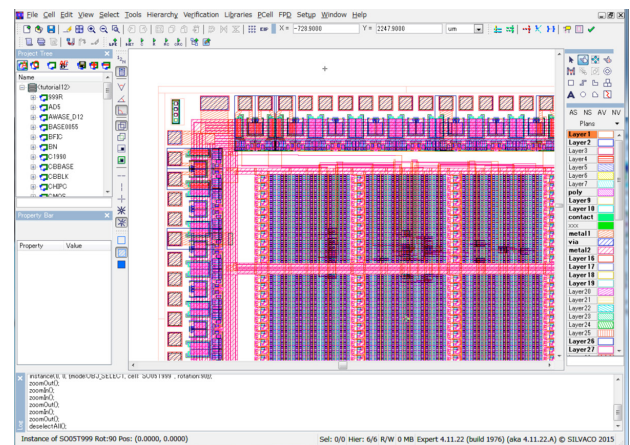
File Cell Edit View Select Tools Hierarchy Verification Libraries PCell FPD Setup Window Help

X = -728.9000 Y = 2247.9000 um

Project Tree
Name
<tutorial12>
999R
AD5
AWAGE_D12
BASE0055
BFIG
BN
C1990
CBBASE
CBBLK
CHIPC

Property Bar
Property Value

AS NS AV NV
Plans
Layer1
Layer2
Layer3
Layer4
Layer5
Layer6
Layer7
poly
Layer9
Layer10
contact
xxx
metal1
via
metal2
Layer16
Layer17
Layer18
Layer19
Layer20
Layer21
Layer22
Layer23
Layer24
Layer25
Layer26
Layer27

instance(0, 0, (modeOBJ_SELECT, cell: SO05T999 , rotation:90);
zoomOut();
zoomIn();
zoomIn();
zoomOut();
zoomIn();
zoomOut();
deselectAll();

Instance of SO05T999 Rot:90 Pos: (0.0000, 0.0000)
Sel: 0/0 Hier: 6/6 R/W 0 MB Expert 4.11.22 (build 1976) (aka 4.11.22.A) © SILVACO 2015